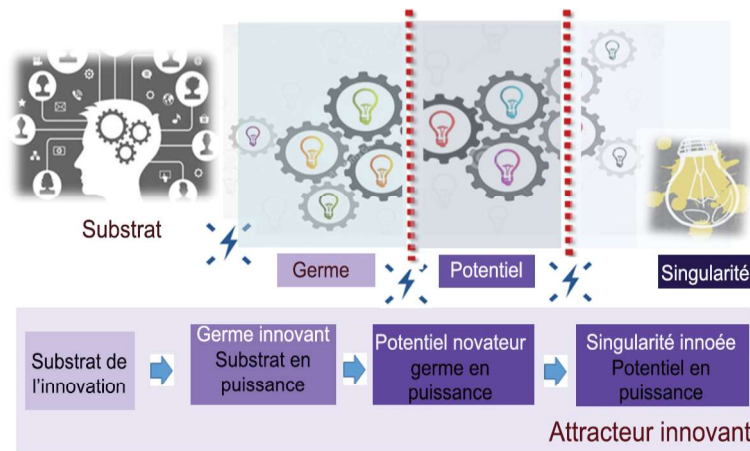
Substrat

Germe

Potentiel

Singularité

Substrat de l'innovation

Germe innovant Substrat en puissance

Potentiel novateur germe en puissance

Singularité innoée Potentiel en puissance

Attracteur innovant